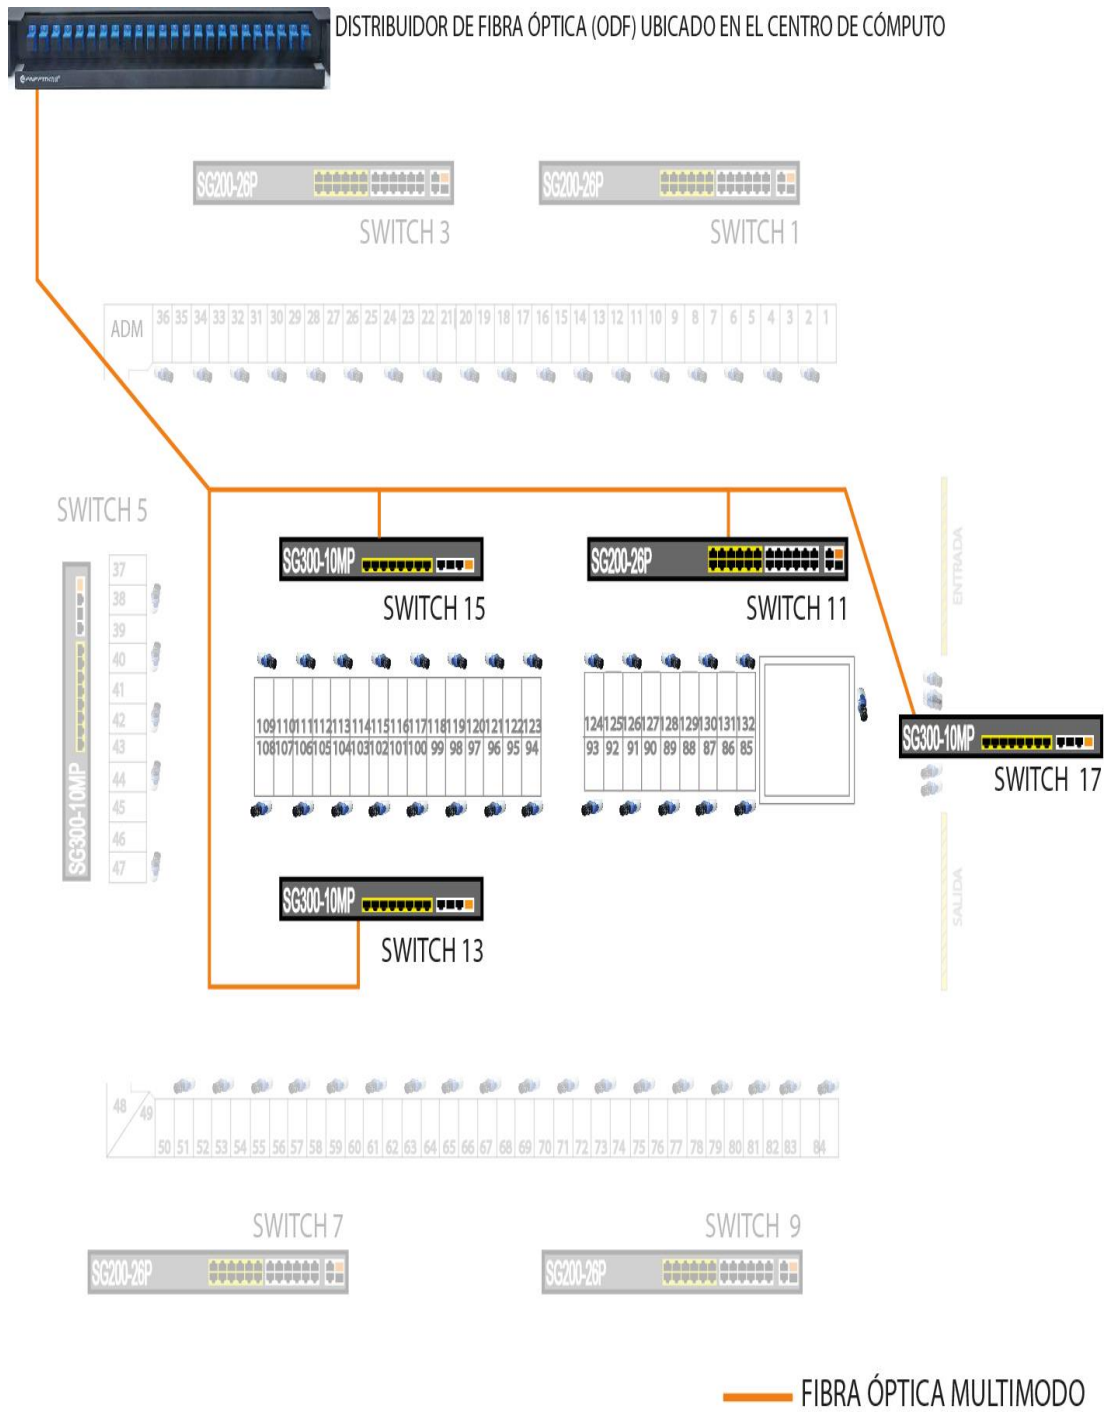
DISTRIBUIDOR DE FIBRA ÓPTICA (ODF) UBICADO EN EL CENTRO DE CÓMPUTO

SG200-26P
SWITCH 3

SG200-26P
SWITCH 1

ADM 36 35 34 33 32 31 30 29 28 27 26 25 24 23 22 21 20 19 18 17 16 15 14 13 12 11 10 9 8 7 6 5 4 3 2 1

SWITCH 5

37 38 39 40 41 42 43 44 45 46 47

SG300-10MP

SG300-10MP
SWITCH 15

SG200-26P
SWITCH 11

ENTRADA

109 110 111 112 113 114 115 116 117 118 119 120 121 122 123
108 107 106 105 104 103 102 101 100 99 98 97 96 95 94

124 125 126 127 128 129 130 131 132
93 92 91 90 89 88 87 86 85

SG300-10MP
SWITCH 17

SALIDA

SG300-10MP
SWITCH 13

48 49 50 51 52 53 54 55 56 57 58 59 60 61 62 63 64 65 66 67 68 69 70 71 72 73 74 75 76 77 78 79 80 81 82 83 84

SWITCH 7
SG200-26P

SWITCH 9
SG200-26P

FIBRA ÓPTICA MULTIMODO